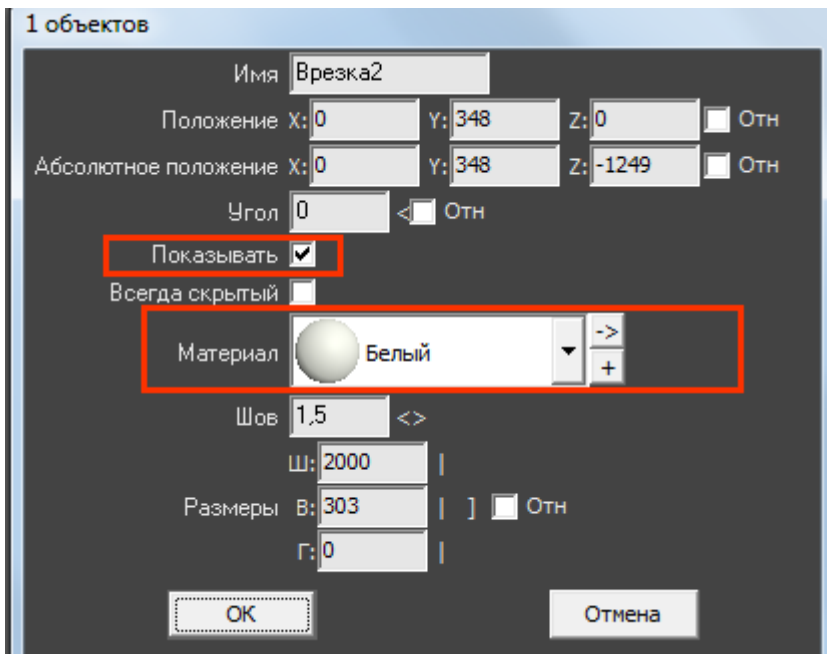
1 объектов

Имя Врезка2

Положение X: 0 Y: 348 Z: 0 Отн

Абсолютное положение X: 0 Y: 348 Z: -1249 Отн

Угол 0 < Отн

Показывать

Всегда скрытый

Материал Белый -> +

Шов 1,5 <>

Ш: 2000 |

Размеры В: 303 | ] Отн

Г: 0 |

OK

Отмена